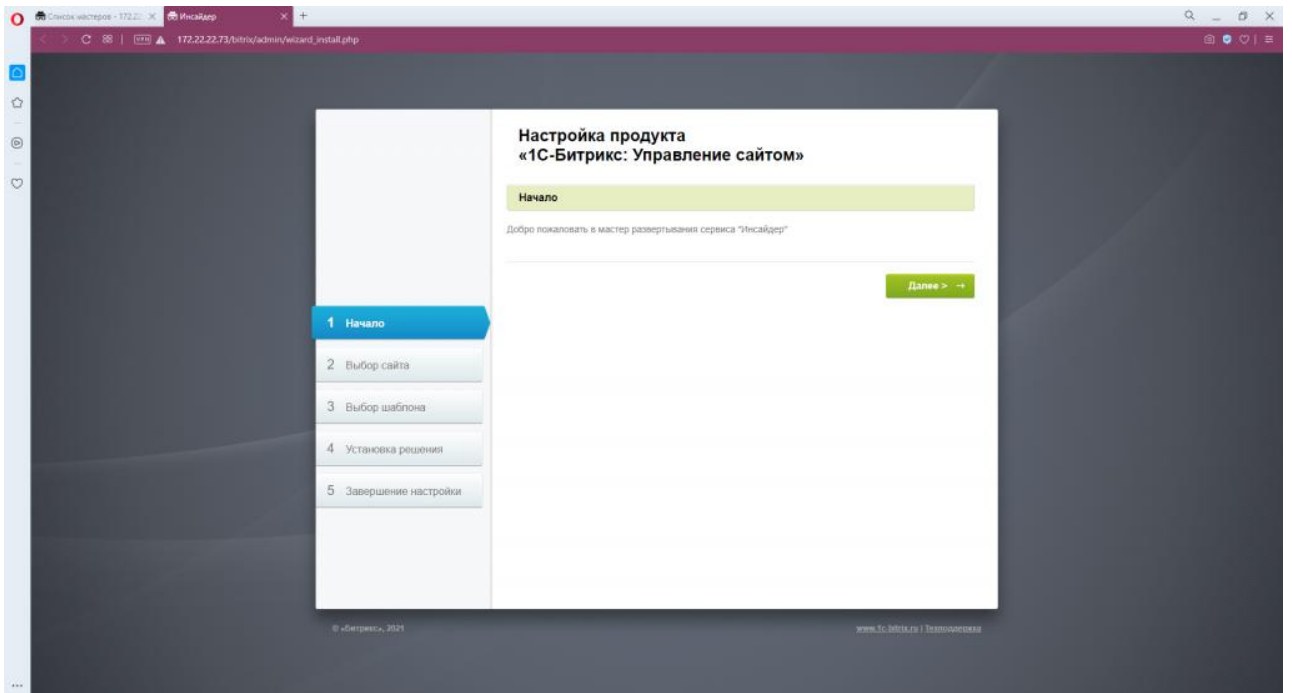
Список мастеров - 172.2 ×
Инсайдер ×
+

VPN 172.22.22.73/bitrix/admin/wizard_install.php

Настройка продукта
«1С-Битрикс: Управление сайтом»

Начало

Добро пожаловать в мастер развертывания сервиса "Инсайдер"

Далее >

1 Начало
2 Выбор сайта
3 Выбор шаблона
4 Установка решения
5 Завершение настройки

© «Битрикс», 2021

www.1c-bitrix.ru | Техподдержка